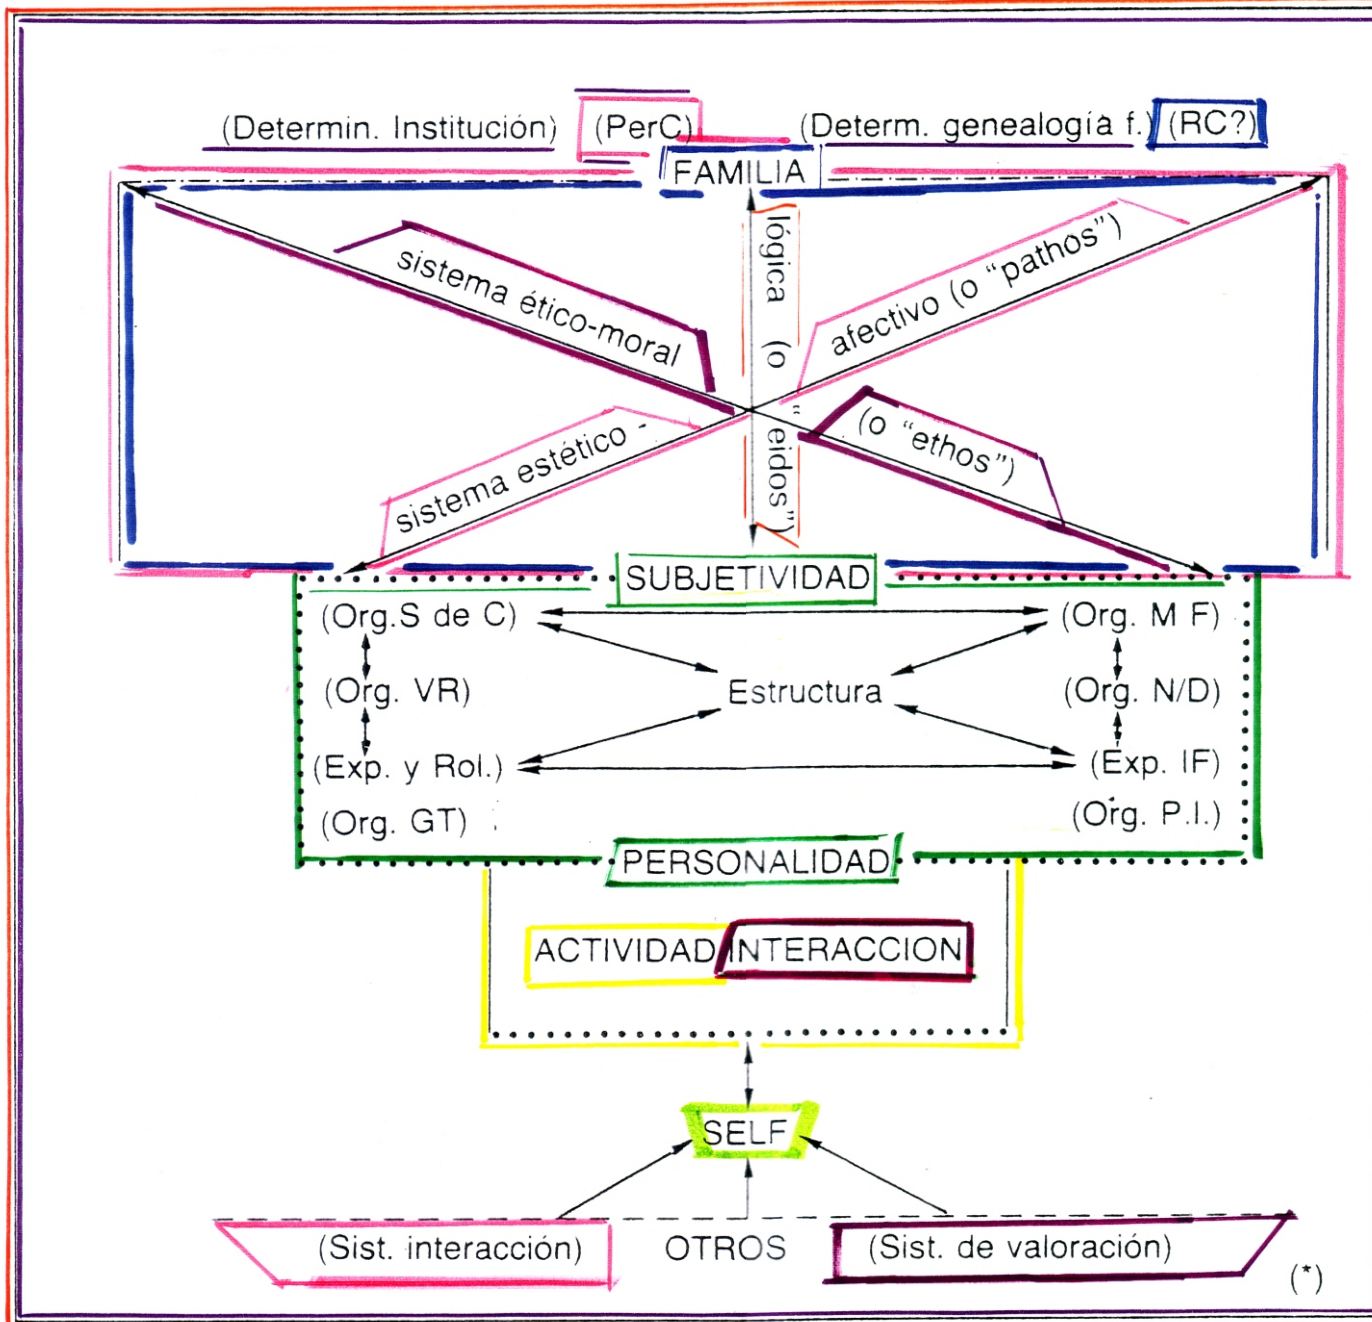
(Determin. Institución) (PerC) (Determ. genealogía f.) (RC?)

FAMILIA

sistema ético-moral

afectivo (o "pathos")

lógica (o "eidos")

sistema estético -

(o "ethos")

SUBJETIVIDAD

(Org.S de C)

(Org. M F)

(Org. VR)

Estructura

(Org. N/D)

(Exp. y Rol.)

(Exp. IF)

(Org. GT)

(Org. P.I.)

PERSONALIDAD

ACTIVIDAD INTERACCION

SELF

(Sist. interacción) OTROS (Sist. de valoración)

(*)